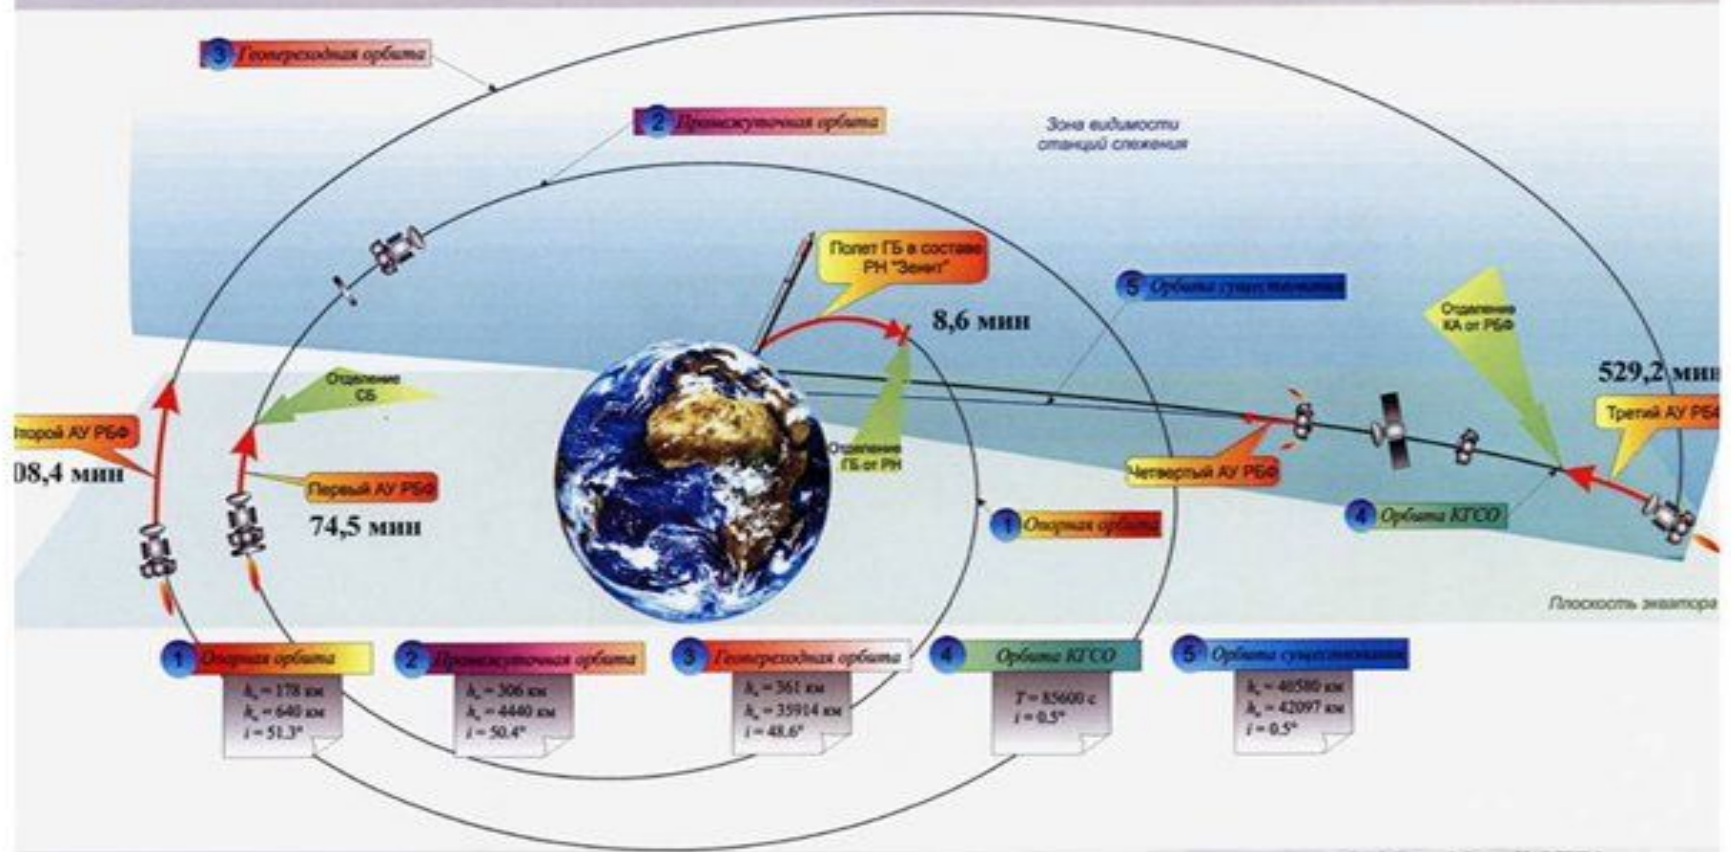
3 Геопереходная орбита

2 Промежуточная орбита

Зона видимости станций слежения

Полет ГБ в составе РН "Зенит"

8,6 мин

5 Орбита существования

Отделение КА от РБФ

529,2 мин

Третий АУ РБФ

Отделение СБ

Второй АУ РБФ

08,4 мин

Отделение ГБ от РН

Первый АУ РБФ

74,5 мин

Четвертый АУ РБФ

4 Орбита КГСО

1 Опорная орбита

Плоскость экватора

1 Опорная орбита
$h_\pi = 178$ км
$h_\alpha = 640$ км
$i = 51.3°$

2 Промежуточная орбита
$h_\pi = 306$ км
$h_\alpha = 4440$ км
$i = 50.4°$

3 Геопереходная орбита
$h_\pi = 361$ км
$h_\alpha = 35914$ км
$i = 48.6°$

4 Орбита КГСО
$T = 85600$ с
$i = 0.5°$

5 Орбита существования
$h_\pi = 40580$ км
$h_\alpha = 42097$ км
$i = 0.5°$